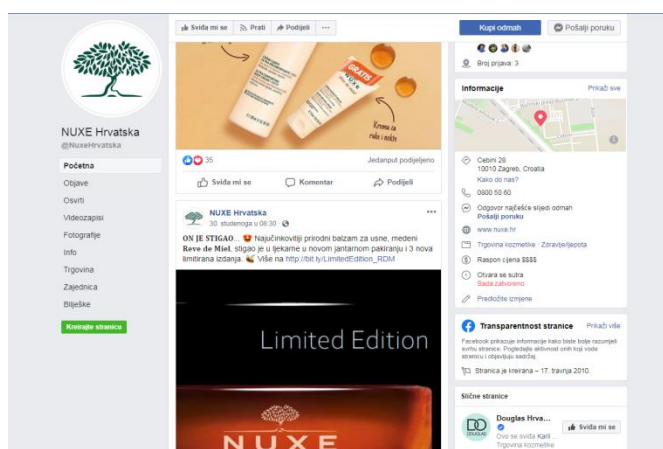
NUXE Hrvatska
@NuxeHrvatska

Početna
Objave
Osvrti
Videozapisi
Fotografije
Info
Trgovina
Zajednica
Bilješke

Kreirajte stranicu

Sviđa mi se | Prati | Podijeli | ···

Kupi odmah | Pošalji poruku

GRATIS

Krema za ruke i nokte

35 | Jednaput podijeljeno

Sviđa mi se | Komentar | Podijeli

NUXE Hrvatska
30. studenoga u 08:30 ·

ON JE STIGAO ... Najučinkovitiji prirodni balzam za usne, medeni Reve de Miel, stigao je u ljekarne u novom jantarnom pakiranju i 3 nova limitirana izdanja. Više na http://bit.ly/LimitedEdition_RDM

Limited Edition

NUXE

Broj prijava: 3

Informacije | Prikaži sve

Cebini 26
10010 Zagreb, Croatia
Kako do nas?

0800 50 60

Odgovor najčešće slijedi odmah
Pošalji poruku

www.nuxe.hr

Trgovina kozmetike · Zdravlje/ljepota

Raspon cijena $$$$

Otvara se sutra
Sada zatvoreno

Predložite izmjene

Transparentnost stranice | Prikaži više

Facebook prikazuje informacije kako biste bolje razumjeli svrhu stranice. Pogledajte aktivnost onih koji vode stranicu i objavljuju sadržaj.

Stranica je kreirana – 17. travnja 2010.

Slične stranice

Douglas Hrva...
Ovo se sviđa Karli ...
Trgovina kozmetike

Sviđa mi se